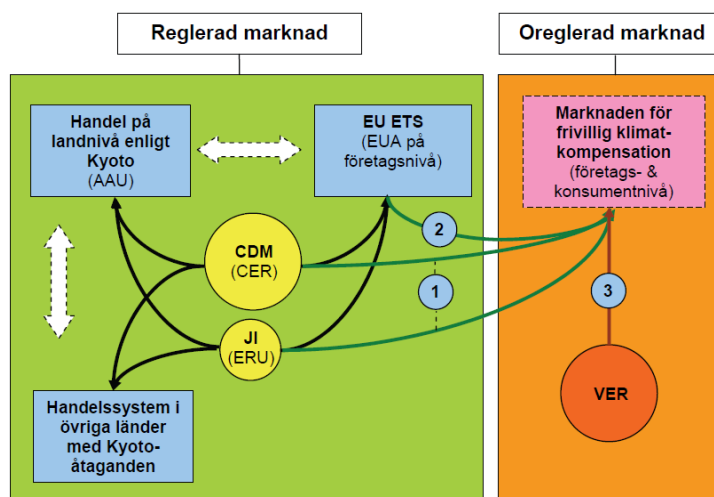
Reglerad marknad

Oreglerad marknad

Handel på landnivå enligt Kyoto (AAU)

EU ETS (EUA på företagsnivå)

Marknaden för frivillig klimatkompensation (företags- & konsumentnivå)

CDM (CER)

2

1

3

JI (ERU)

VER

Handelssystem i övriga länder med Kyotoåtaganden